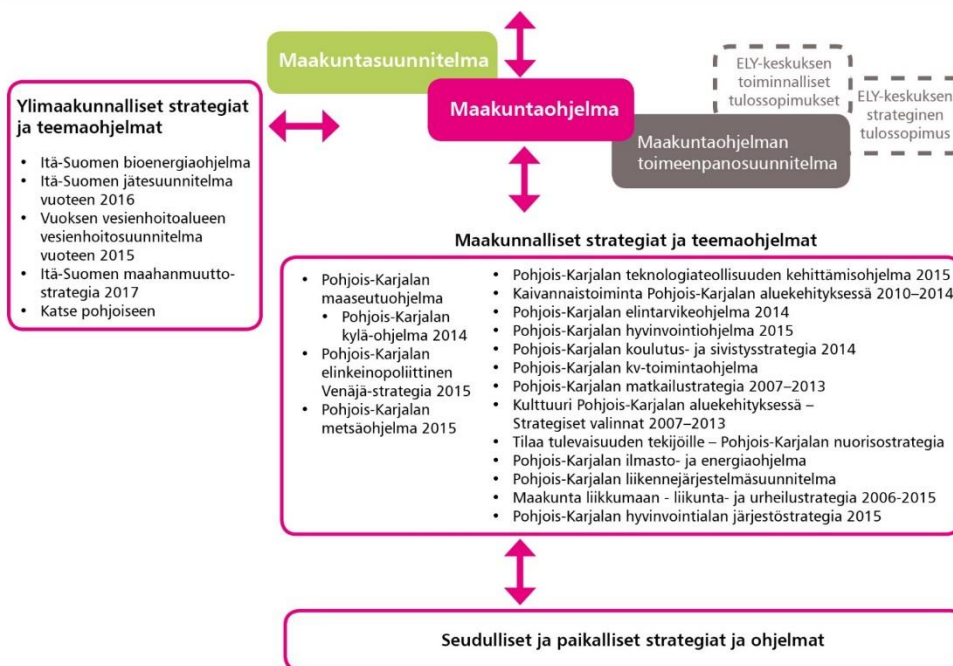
Maakuntasuunnitelma

Maakuntaohjelma

ELY-keskuksen toiminnalliset tulossopimukset

ELY-keskuksen strateginen tulossopimus

Maakuntaohjelman toimeenpanosuunnitelma

Ylimaakunnalliset strategiat ja teemaohjelmat

- Itä-Suomen bioenergiaohjelma
- Itä-Suomen jätesuunnitelma vuoteen 2016
- Vuoksen vesienhoitoalueen vesienhoitosuunnitelma vuoteen 2015
- Itä-Suomen maahanmuuttostrategia 2017
- Katse pohjoiseen

Maakunnalliset strategiat ja teemaohjelmat

- Pohjois-Karjalan maaseutuohjelma
  - Pohjois-Karjalan kylä-ohjelma 2014
- Pohjois-Karjalan elinkeinopoliittinen Venäjä-strategia 2015
- Pohjois-Karjalan metsäohjelma 2015

- Pohjois-Karjalan teknologiateollisuuden kehittämisohjelma 2015
- Kaivannaistoiminta Pohjois-Karjalan aluekehityksessä 2010–2014
- Pohjois-Karjalan elintarvikeohjelma 2014
- Pohjois-Karjalan hyvinvointiohjelma 2015
- Pohjois-Karjalan koulutus- ja sivistysstrategia 2014
- Pohjois-Karjalan kv-toimintaohjelma
- Pohjois-Karjalan matkailustrategia 2007–2013
- Kulttuuri Pohjois-Karjalan aluekehityksessä – Strategiset valinnat 2007–2013
- Tilaa tulevaisuuden tekijöille – Pohjois-Karjalan nuorisostrategia
- Pohjois-Karjalan ilmasto- ja energiaohjelma
- Pohjois-Karjalan liikennejärjestelmäsuunnitelma
- Maakunta liikkumaan - liikunta- ja urheilustrategia 2006-2015
- Pohjois-Karjalan hyvinvointialan järjestöstrategia 2015

Seudulliset ja paikalliset strategiat ja ohjelmat